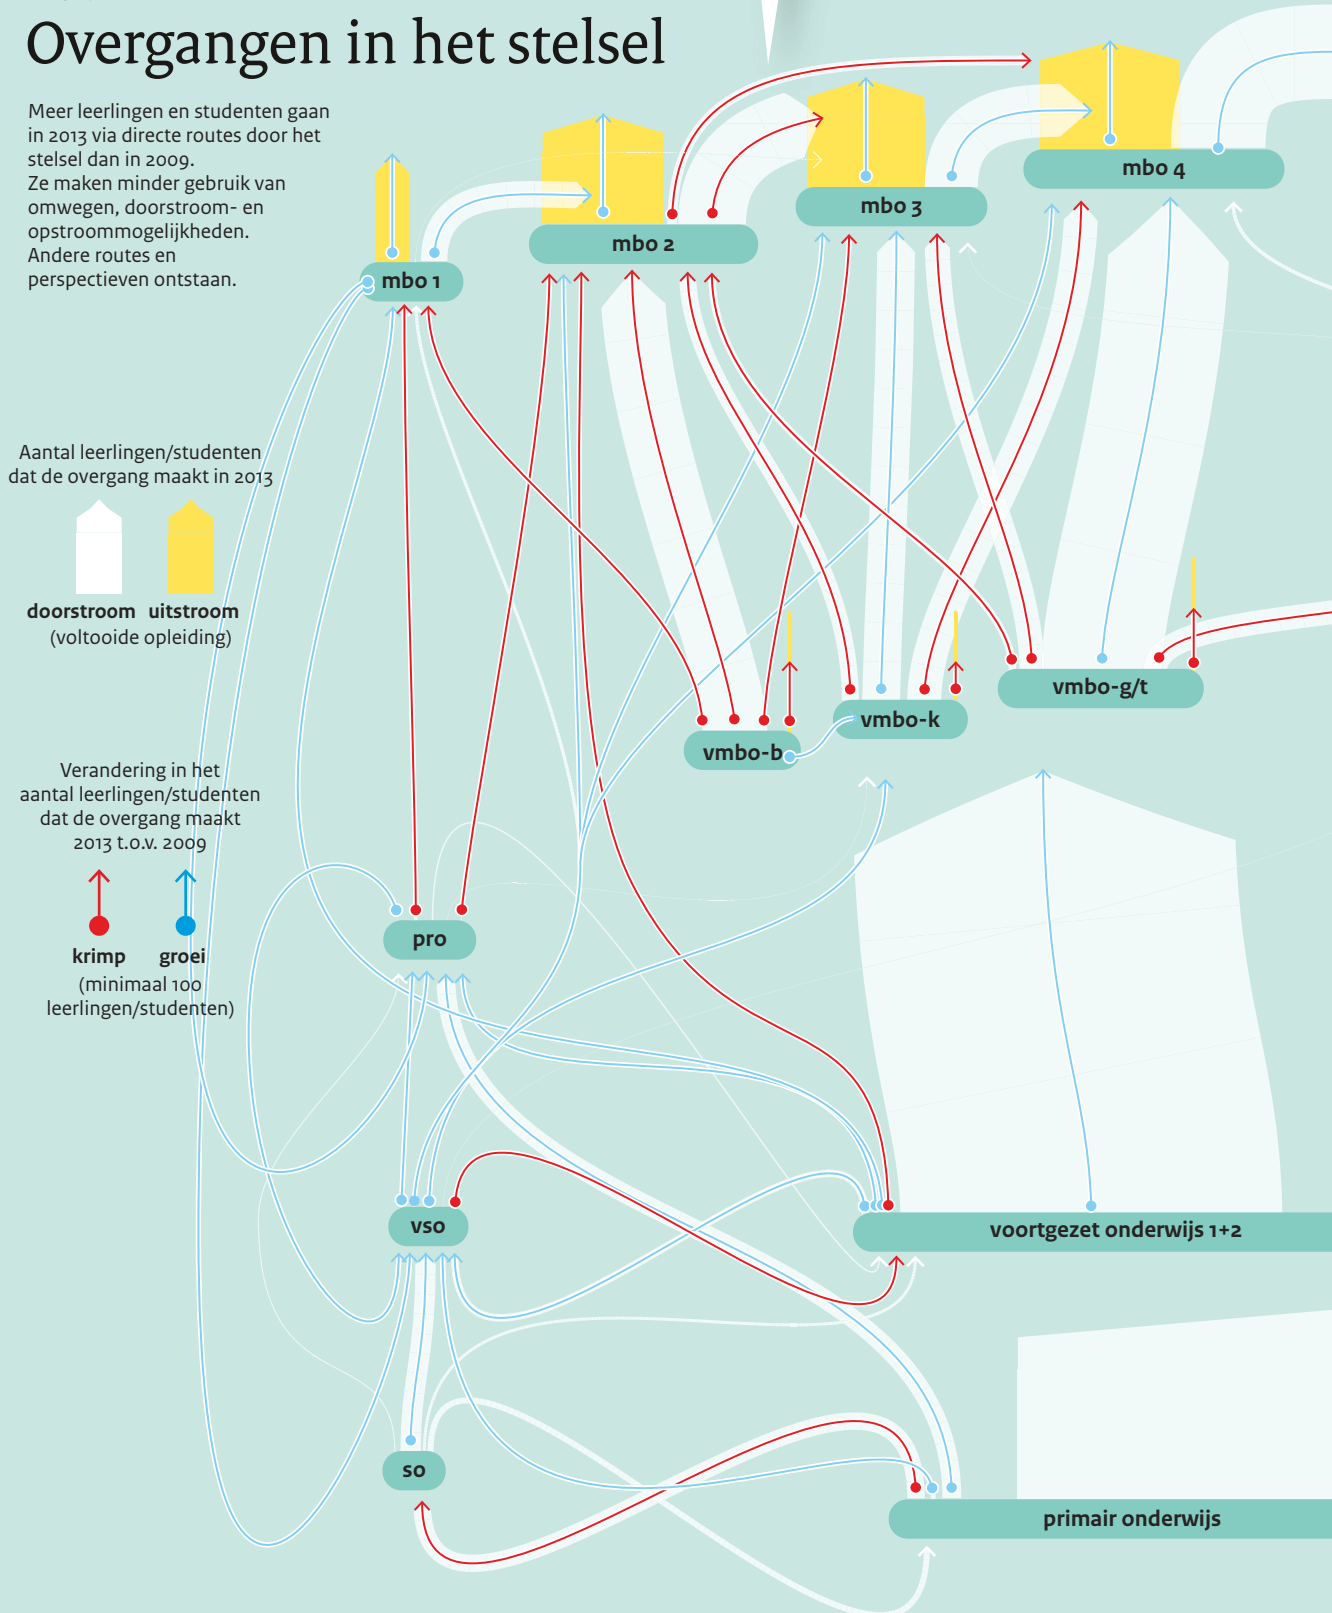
Overgangen in het stelsel

Meer leerlingen en studenten gaan in 2013 via directe routes door het stelsel dan in 2009.
Ze maken minder gebruik van omwegen, doorstroom- en opstroommogelijkheden.
Andere routes en perspectieven ontstaan.

Aantal leerlingen/studenten dat de overgang maakt in 2013

doorstroom uitstroom
(voltooide opleiding)

Verandering in het aantal leerlingen/studenten dat de overgang maakt 2013 t.o.v. 2009

krimp groei
(minimaal 100 leerlingen/studenten)

mbo 1
mbo 2
mbo 3
mbo 4
vmbo-b
vmbo-k
vmbo-g/t
pro
vso
voortgezet onderwijs 1+2
so
primair onderwijs